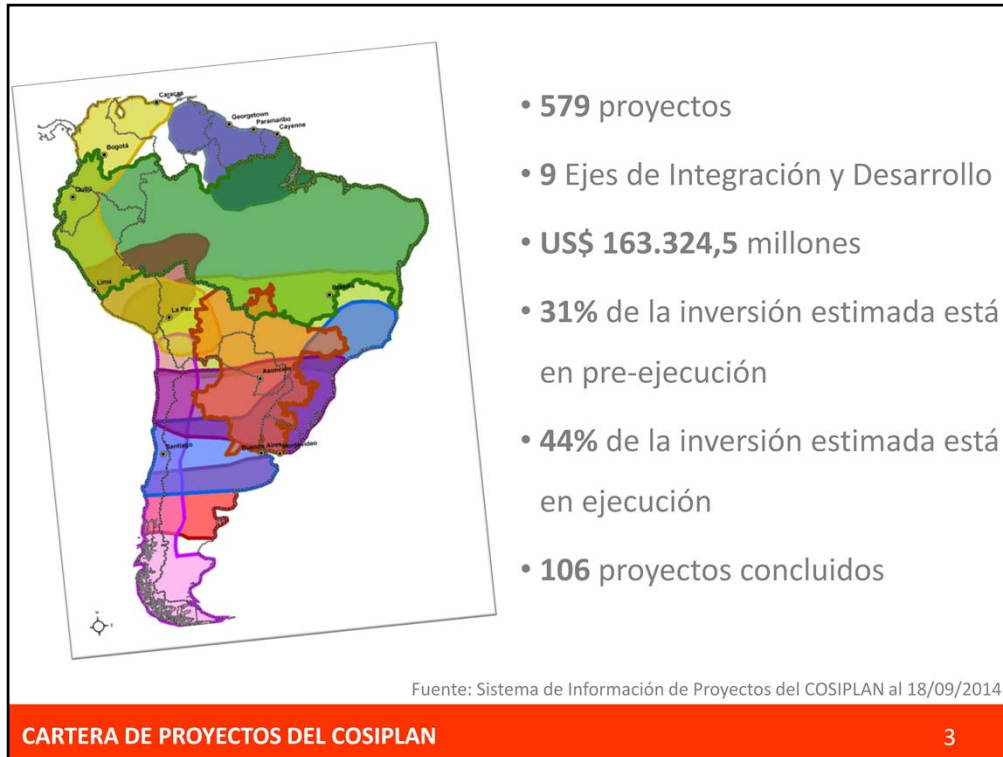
Caracas
Georgetown
Paramaribo
Cayenne
Bogotá
Quito
Lima
Belém
La Paz
Asunción
Santiago
Buenos Aires
Montevideo

• **579** proyectos

• **9** Ejes de Integración y Desarrollo

• **US$ 163.324,5** millones

• **31%** de la inversión estimada está en pre-ejecución

• **44%** de la inversión estimada está en ejecución

• **106** proyectos concluidos

Fuente: Sistema de Información de Proyectos del COSIPLAN al 18/09/2014

CARTERA DE PROYECTOS DEL COSIPLAN

3